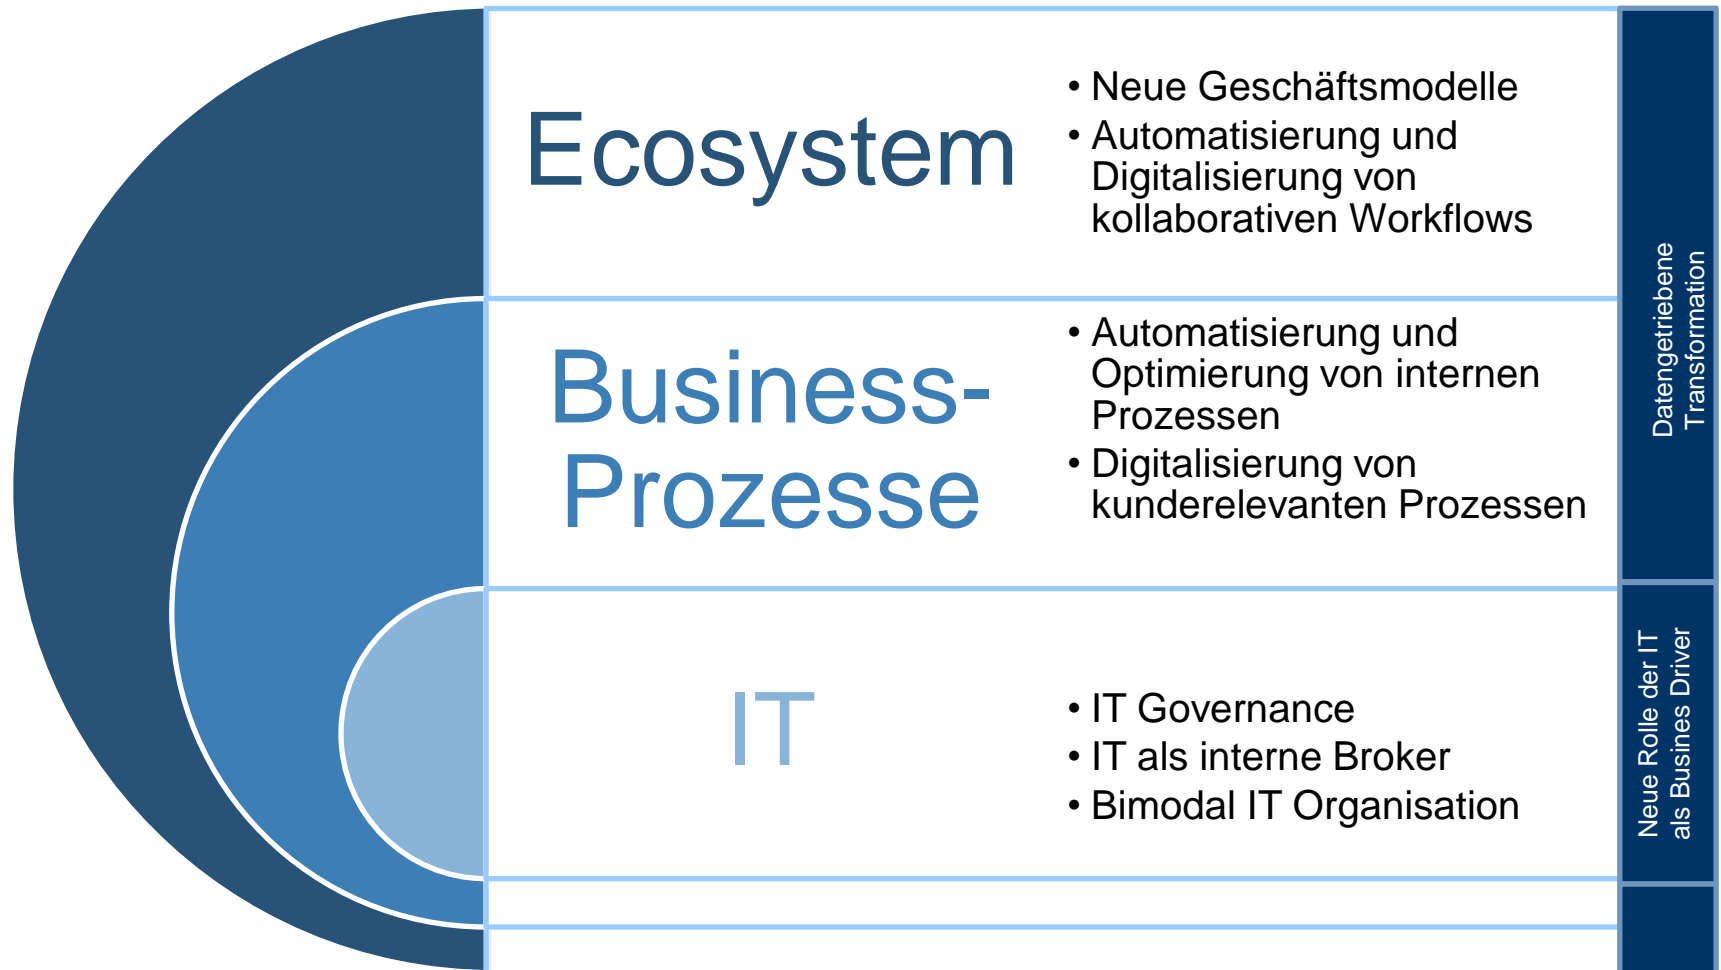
Ecosystem

• Neue Geschäftsmodelle
• Automatisierung und Digitalisierung von kollaborativen Workflows

Business-Prozesse

• Automatisierung und Optimierung von internen Prozessen
• Digitalisierung von kunderelevanten Prozessen

IT

• IT Governance
• IT als interne Broker
• Bimodal IT Organisation

Datengetriebene Transformation

Neue Rolle der IT als Busines Driver